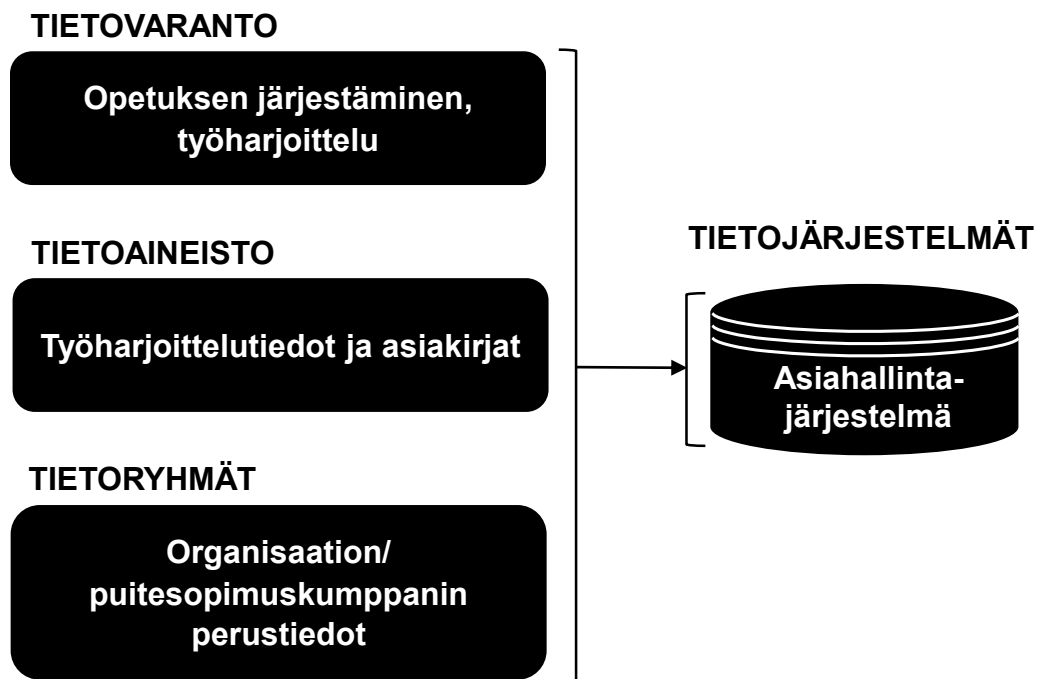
TIETOVARANTO

Opetuksen järjestäminen, työharjoittelu

TIETOAINEISTO

Työharjoittelutiedot ja asiakirjat

TIETORYHMÄT

Organisaation/ puitesopimuskumppanin perustiedot

TIETOJÄRJESTELMÄT

Asiahallinta-järjestelmä